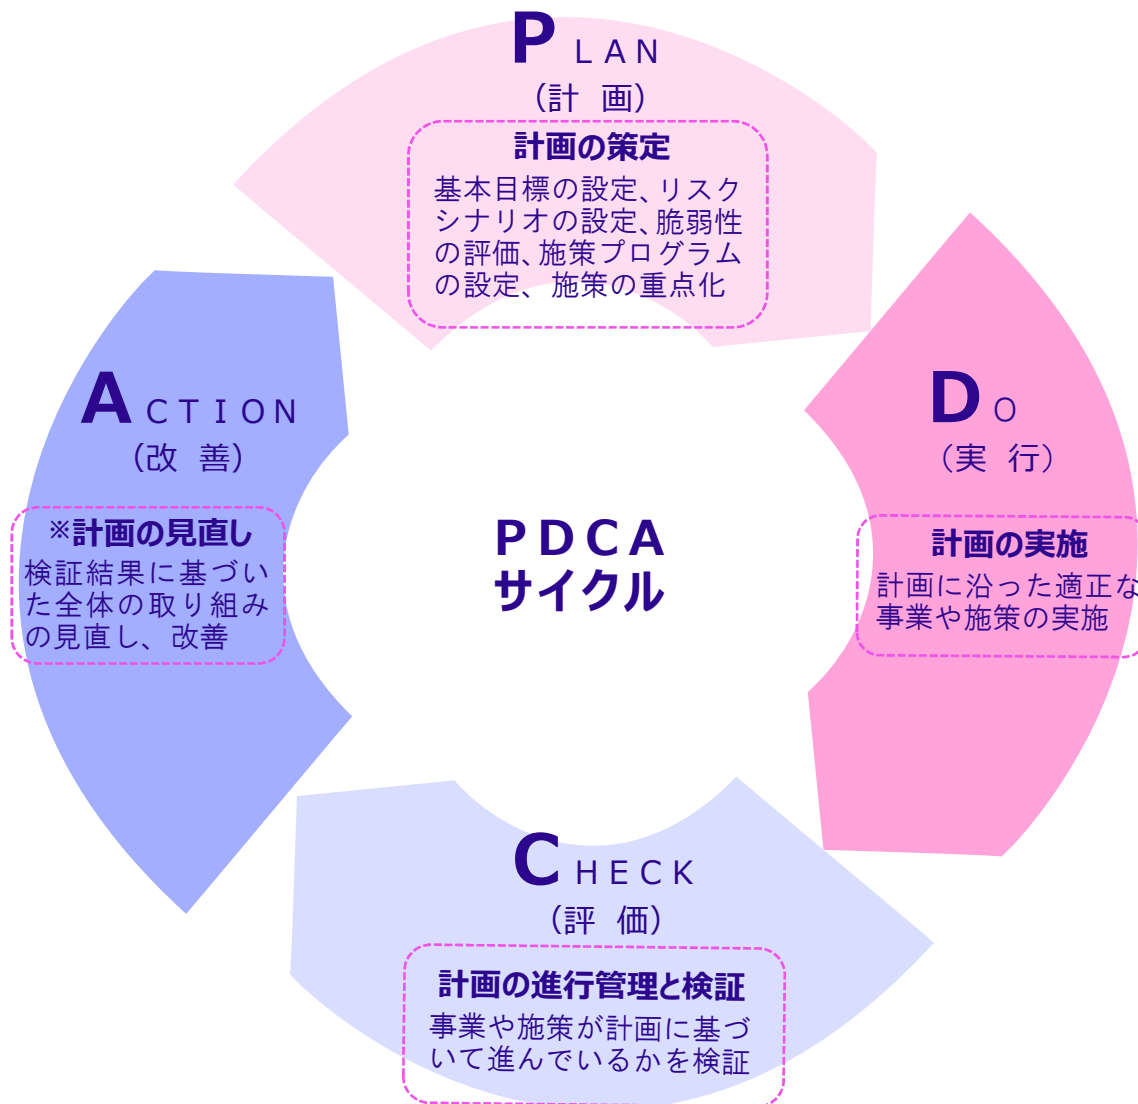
PLAN
（計　画）
計画の策定
基本目標の設定、リスクシナリオの設定、脆弱性の評価、施策プログラムの設定、施策の重点化

DO
（実　行）
計画の実施
計画に沿った適正な事業や施策の実施

ACTION
（改　善）
※計画の見直し
検証結果に基づいた全体の取り組みの見直し、改善

PDCA
サイクル

CHECK
（評　価）
計画の進行管理と検証
事業や施策が計画に基づいて進んでいるかを検証